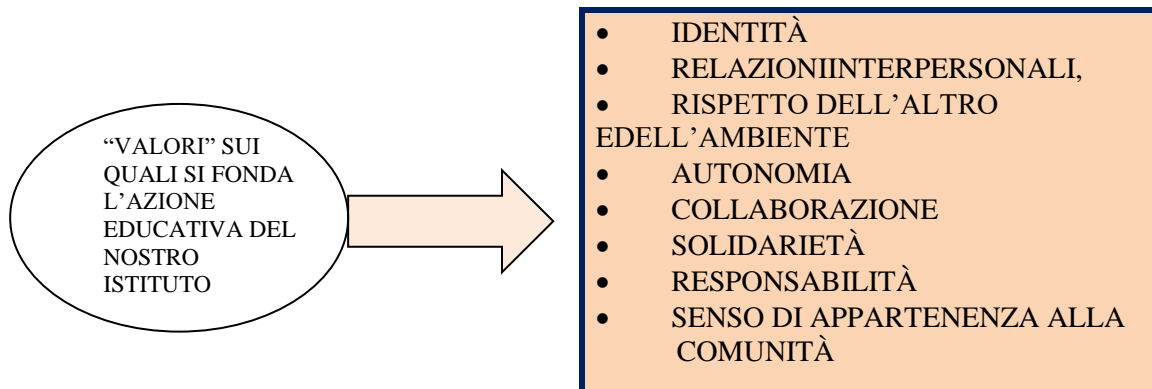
"VALORI" SUI QUALI SI FONDA L'AZIONE EDUCATIVA DEL NOSTRO ISTITUTO

- IDENTITÀ
- RELAZIONIINTERPERSONALI,
- RISPETTO DELL'ALTRO EDELL'AMBIENTE
- AUTONOMIA
- COLLABORAZIONE
- SOLIDARIETÀ
- RESPONSABILITÀ
- SENSO DI APPARTENENZA ALLA COMUNITÀ